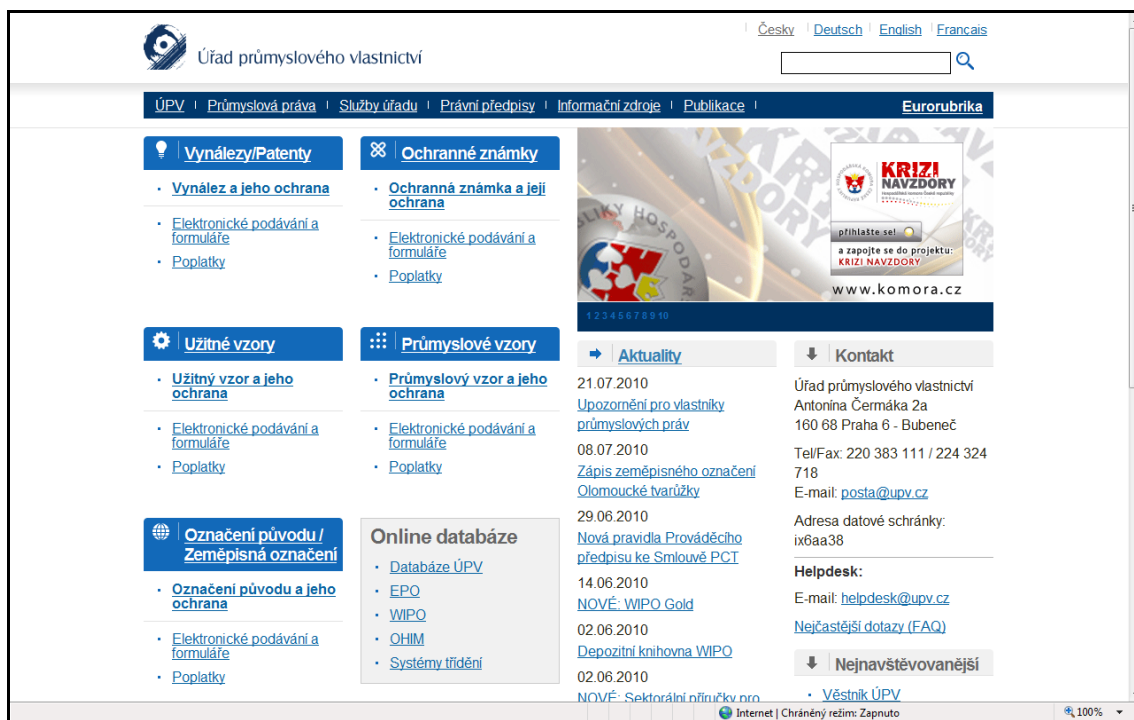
Úřad průmyslového vlastnictví

Česky | Deutsch | English | Français

ÚPV | Průmyslová práva | Služby úřadu | Právní předpisy | Informační zdroje | Publikace | Eurorubrika

Vynálezy/Patenty
· Vynález a jeho ochrana
· Elektronické podávání a formuláře
· Poplatky

Ochranné známky
· Ochranná známka a její ochrana
· Elektronické podávání a formuláře
· Poplatky

KRIZI NAVZDORY
přihlaste se!
a zapojte se do projektu: KRIZI NAVZDORY
www.komora.cz
1 2 3 4 5 6 7 8 9 10

Užitné vzory
· Užitný vzor a jeho ochrana
· Elektronické podávání a formuláře
· Poplatky

Průmyslové vzory
· Průmyslový vzor a jeho ochrana
· Elektronické podávání a formuláře
· Poplatky

Aktuality
21.07.2010
Upozornění pro vlastníky průmyslových práv
08.07.2010
Zápis zeměpisného označení Olomoucké tvarůžky
29.06.2010
Nová pravidla Prováděcího předpisu ke Smlouvě PCT
14.06.2010
NOVÉ: WIPO Gold
02.06.2010
Depozitní knihovna WIPO
02.06.2010
NOVÉ: Sektorální příručky pro

Kontakt
Úřad průmyslového vlastnictví
Antonína Čermáka 2a
160 68 Praha 6 - Bubeneč
Tel/Fax: 220 383 111 / 224 324 718
E-mail: posta@upv.cz
Adresa datové schránky: ix6aa38
Helpdesk:
E-mail: helpdesk@upv.cz
Nejčastější dotazy (FAQ)

Nejnavštěvovanější
· Věstník ÚPV

Označení původu / Zeměpisná označení
· Označení původu a jeho ochrana
· Elektronické podávání a formuláře
· Poplatky

Online databáze
· Databáze ÚPV
· EPO
· WIPO
· OHIM
· Systémy třídění

Internet | Chráněný režim: Zapnuto
100%